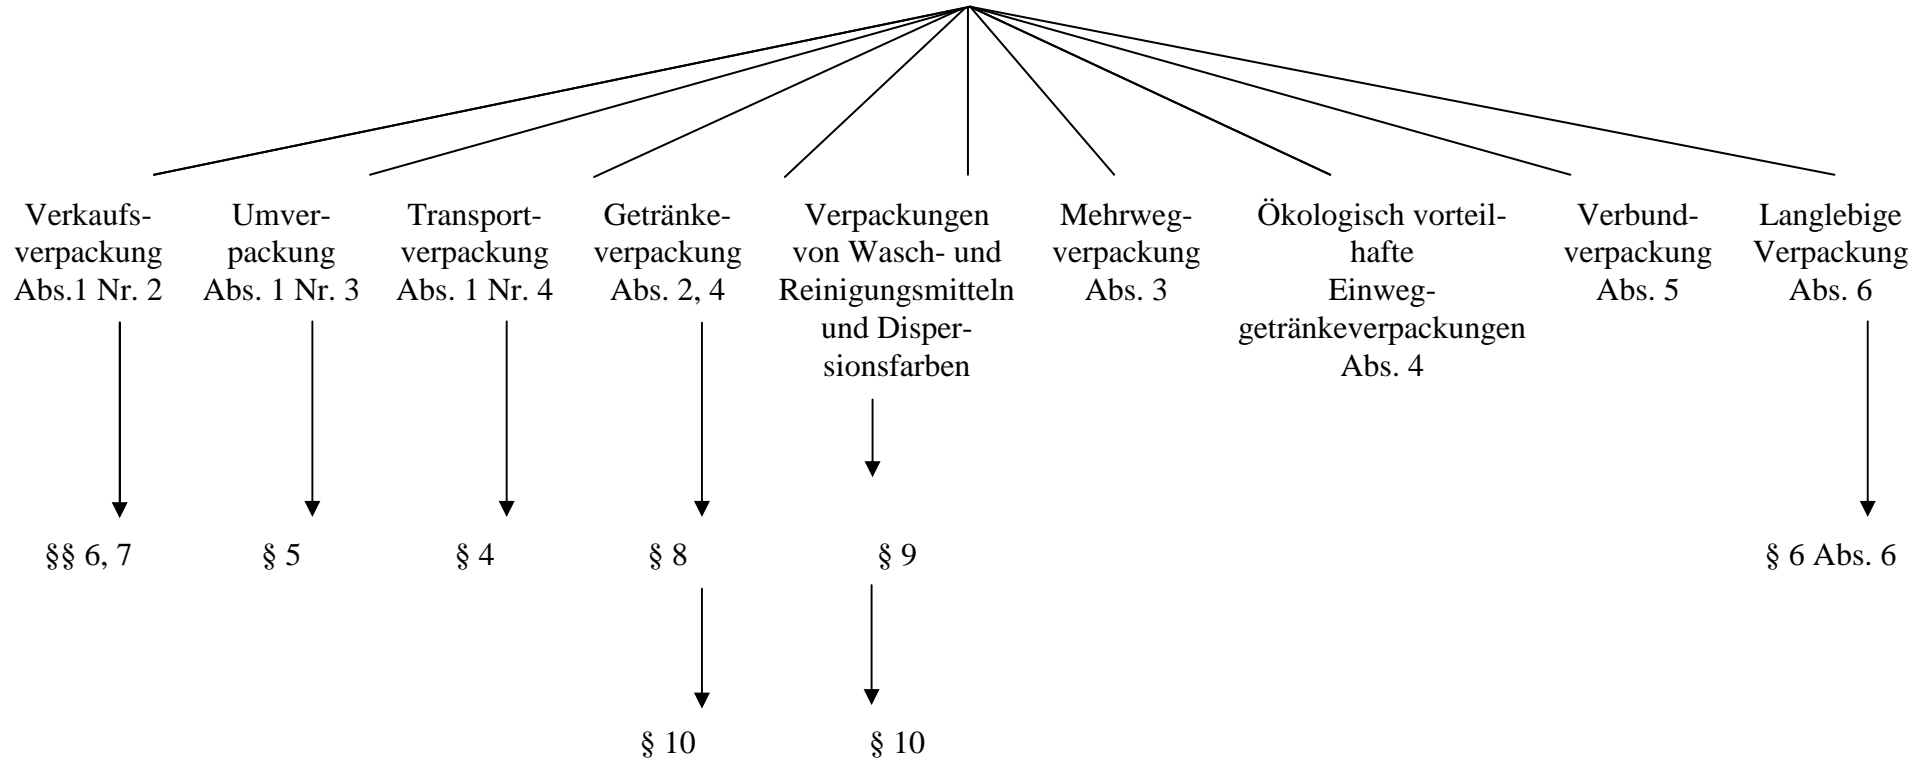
Verkaufsverpackung Abs.1 Nr. 2

§§ 6, 7

Umverpackung Abs. 1 Nr. 3

§ 5

Transportverpackung Abs. 1 Nr. 4

§ 4

Getränkeverpackung Abs. 2, 4

§ 8

§ 10

Verpackungen von Wasch- und Reinigungsmitteln und Dispersionsfarben

§ 9

§ 10

Mehrwegverpackung Abs. 3

Ökologisch vorteilhafte Einweggetränkeverpackungen Abs. 4

Verbundverpackung Abs. 5

Langlebige Verpackung Abs. 6

§ 6 Abs. 6